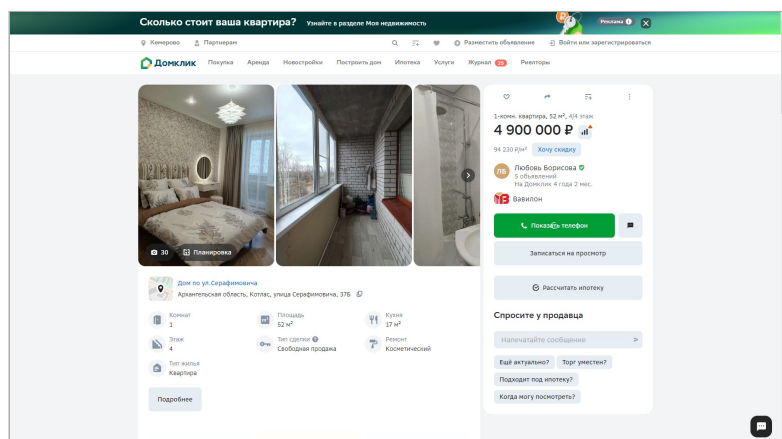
Сколько стоит ваша квартира? Узнайте в разделе Моя недвижимость

Реклама

Кемерово Партнерам Разместить объявление Войти или зарегистрироваться

Домклик Покупка Аренда Новостройки Построить дом Ипотека Услуги Журнал 25 Риелторы

30 Планировка

Дом по ул.Серафимовича
Архангельская область, Котлас, улица Серафимовича, 37Б

Комнат
1

Площадь
52 м²

Кухня
17 м²

Этаж
4

Тип сделки
Свободная продажа

Ремонт
Косметический

Тип жилья
Квартира

Подробнее

1-комн. квартира, 52 м², 4/4 этаж

4 900 000 ₽

94 230 ₽/м² Хочу скидку

Любовь Борисова
5 объявлений
На Домклик 4 года 2 мес.

Вавилон

Показать телефон

Записаться на просмотр

Рассчитать ипотеку

Спросите у продавца

Напечатайте сообщение

Ещё актуально? Торг уместен?

Подходит под ипотеку?

Когда могу посмотреть?